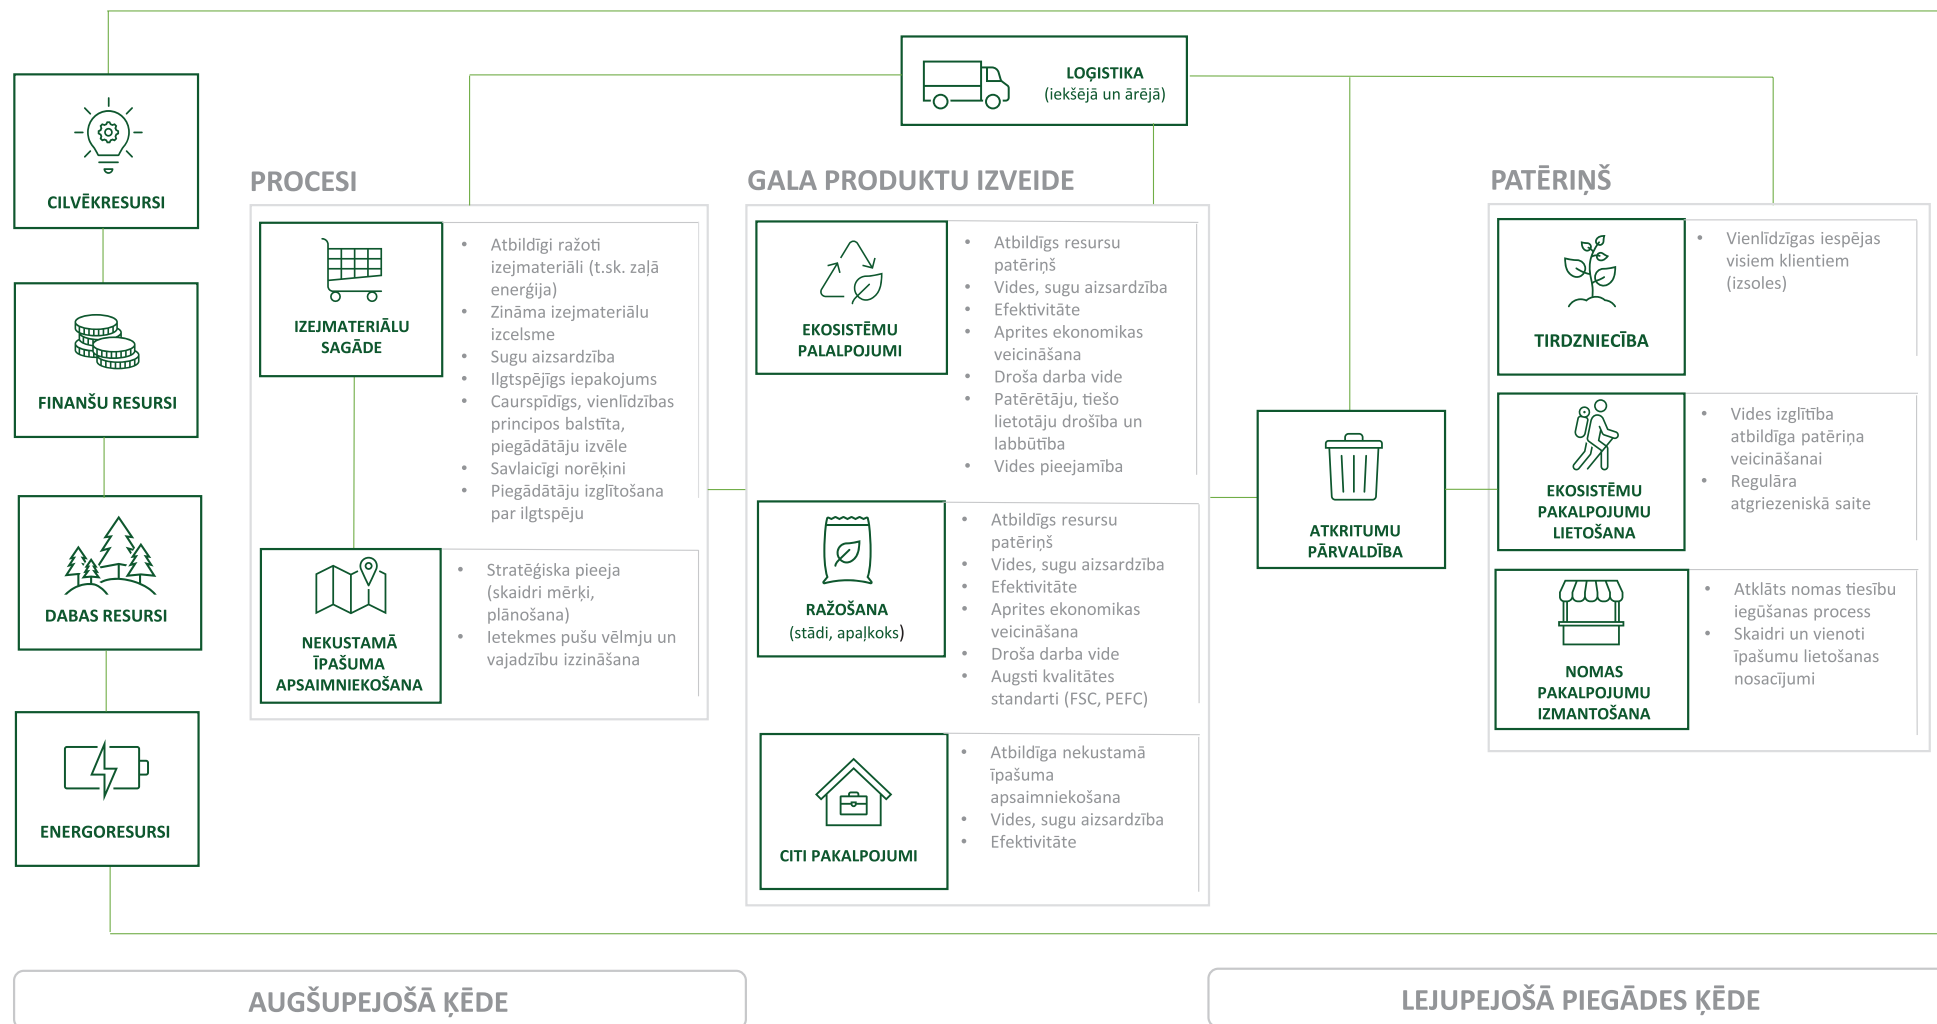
CILVĒKRESURSI

FINANŠU RESURSI

DABAS RESURSI

ENERGORESURSI

LOĢISTIKA
(iekšējā un ārējā)

PROCESI

IZEJMATERIĀLU SAGĀDE

- Atbildīgi ražoti izejmateriāli (t.sk. zaļā enerģija)
- Zināma izejmateriālu izcelsme
- Sugu aizsardzība
- Ilgtspējīgs iepakojums
- Caurspīdīgs, vienlīdzības principos balstīta, piegādātāju izvēle
- Savlaicīgi norēķini
- Piegādātāju izglītošana par ilgtspēju

NEKUSTAMĀ ĪPAŠUMA APSAIMNIEKOŠANA

- Stratēģiska pieeja (skaidri mērķi, plānošana)
- Ietekmes pušu vēlmju un vajadzību izzināšana

GALA PRODUKTU IZVEIDE

EKOSISTĒMU PALALPOJUMI

- Atbildīgs resursu patēriņš
- Vides, sugu aizsardzība
- Efektivitāte
- Aprites ekonomikas veicināšana
- Droša darba vide
- Patērētāju, tiešo lietotāju drošība un labbūtība
- Vides pieejamība

RAŽOŠANA
(stādi, apaļkoks)

- Atbildīgs resursu patēriņš
- Vides, sugu aizsardzība
- Efektivitāte
- Aprites ekonomikas veicināšana
- Droša darba vide
- Augsti kvalitātes standarti (FSC, PEFC)

CITI PAKALPOJUMI

- Atbildīga nekustamā īpašuma apsaimniekošana
- Vides, sugu aizsardzība
- Efektivitāte

ATKRITUMU PĀRVALDĪBA

PATĒRIŅŠ

TIRDZNIECĪBA

- Vienlīdzīgas iespējas visiem klientiem (izsoles)

EKOSISTĒMU PAKALPOJUMU LIETOŠANA

- Vides izglītība atbildīga patēriņa veicināšanai
- Regulāra atgriezeniskā saite

NOMAS PAKALPOJUMU IZMANTOŠANA

- Atklāts nomas tiesību iegūšanas process
- Skaidri un vienoti īpašumu lietošanas nosacījumi

AUGŠUPEJOŠĀ ĶĒDE

LEJUPEJOŠĀ PIEGĀDES ĶĒDE